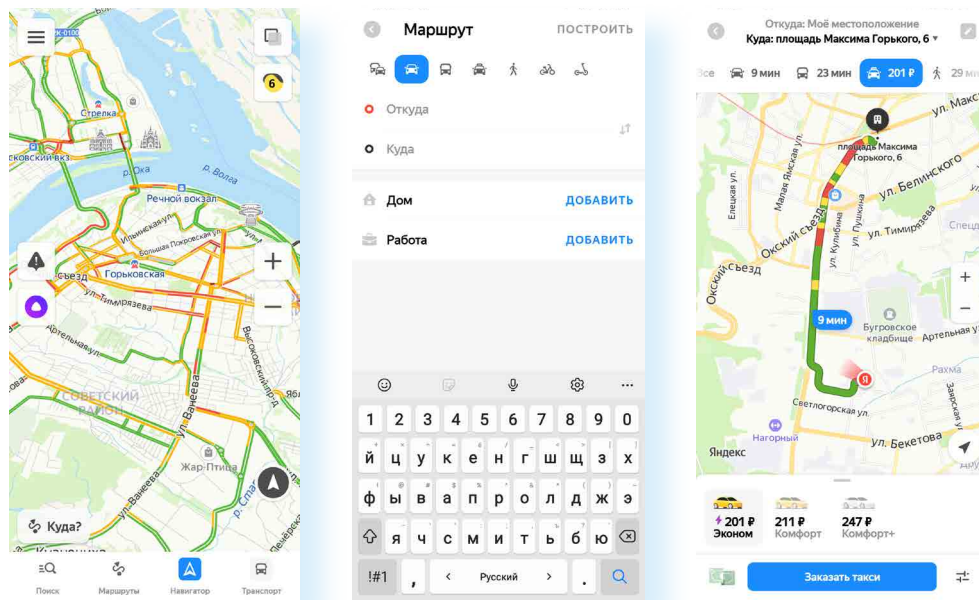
Стрелка
ский вкз
р. Ока
р. Волга
Речной вокзал
Ильинская ул.
Большая Покровская ул.
Съезд
Горьковская
ул. Тимирязева
Артельная ул.
Советский район
ул. Ванеева
Жар-Птица
р. Старка
Куда?
Поиск
Маршруты
Навигатор
Транспорт

Маршрут
ПОСТРОИТЬ
Откуда
Куда
Дом
ДОБАВИТЬ
Работа
ДОБАВИТЬ
1 2 3 4 5 6 7 8 9 0
й ц у к е н г ш щ з х
ф ы в а п р о л д ж э
я ч с м и т ь б ю
!#1
,
Русский
.

Откуда: Моё местоположение
Куда: площадь Максима Горького, 6
9 мин
23 мин
201 ₽
29 мин
площадь Максима Горького, 6
ул. Белинского
Малая Ямская ул.
Елецкая ул.
Окский съезд
ул. Кулибина
ул. Пушкина
ул. Тимирязева
Окский Съезд
9 мин
Бугровское кладбище
Артельная ул.
Рахма
Светлогорская ул.
Нагорный
ул. Бекетова
Яндекс
201 ₽
Эконом
211 ₽
Комфорт
247 ₽
Комфорт+
Заказать такси